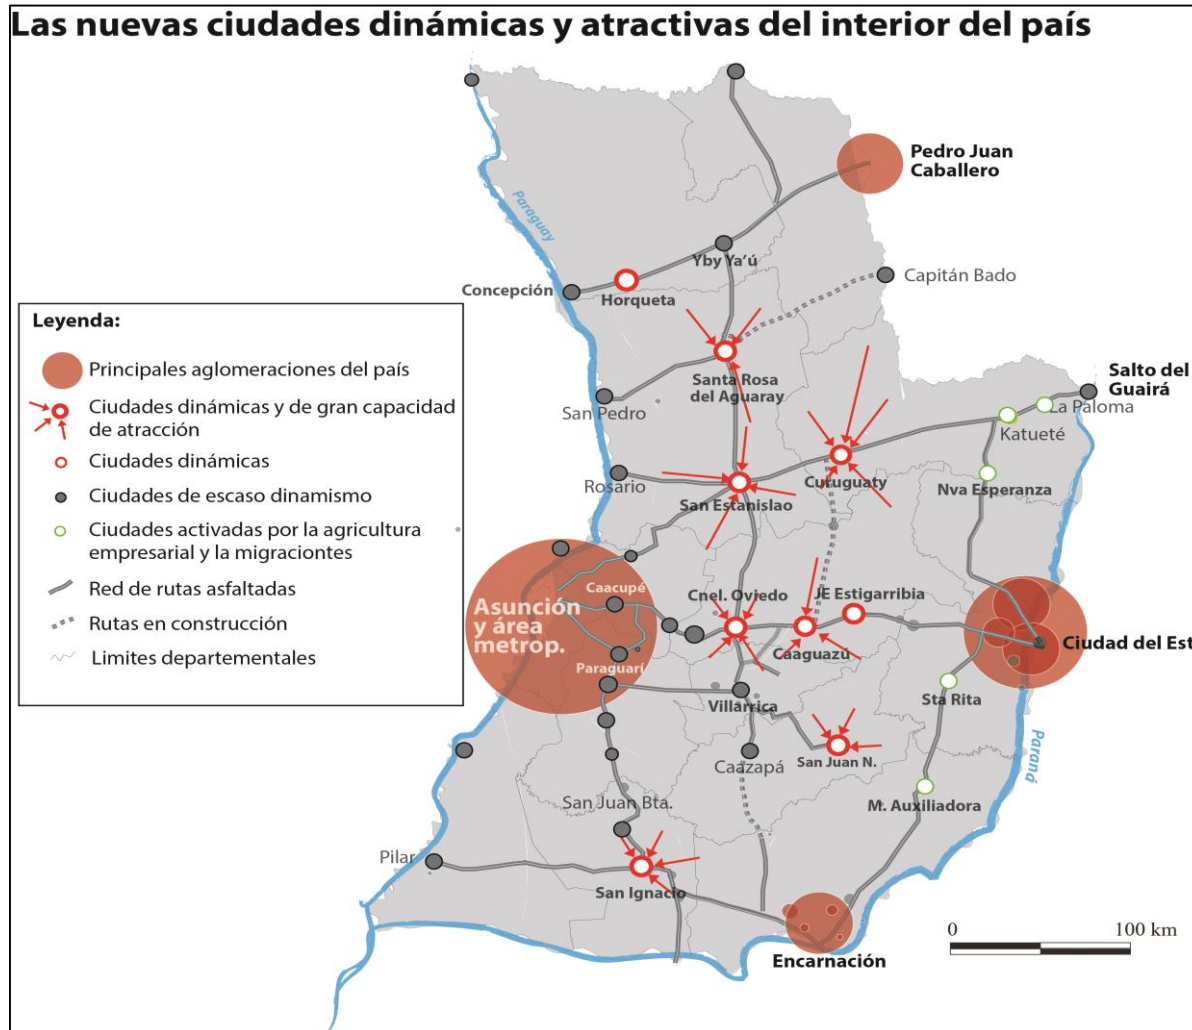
Las nuevas ciudades dinámicas y atractivas del interior del país

Pedro Juan Caballero

Paraguay

Yby Ya'ú

Capitán Bado

Concepción

Horqueta

Leyenda:

Principales aglomeraciones del país

Ciudades dinámicas y de gran capacidad de atracción

Ciudades dinámicas

Ciudades de escaso dinamismo

Ciudades activadas por la agricultura empresarial y la migraciontes

Red de rutas asfaltadas

Rutas en construcción

Limites departementales

Santa Rosa del Aguaray

San Pedro

Salto del Guairá

La Paloma

Katueté

Rosario

San Estanislao

Curuguaty

Nva Esperanza

Asunción y área metrop.

Caacupé

Paraguarí

Cnel. Oviedo

JE Estigarribia

Caaguazú

Ciudad del Est

Villarrica

Sta Rita

Caazapá

San Juan N.

Paraná

San Juan Bta.

M. Auxiliadora

Pilar

San Ignacio

Encarnación

0

100 km